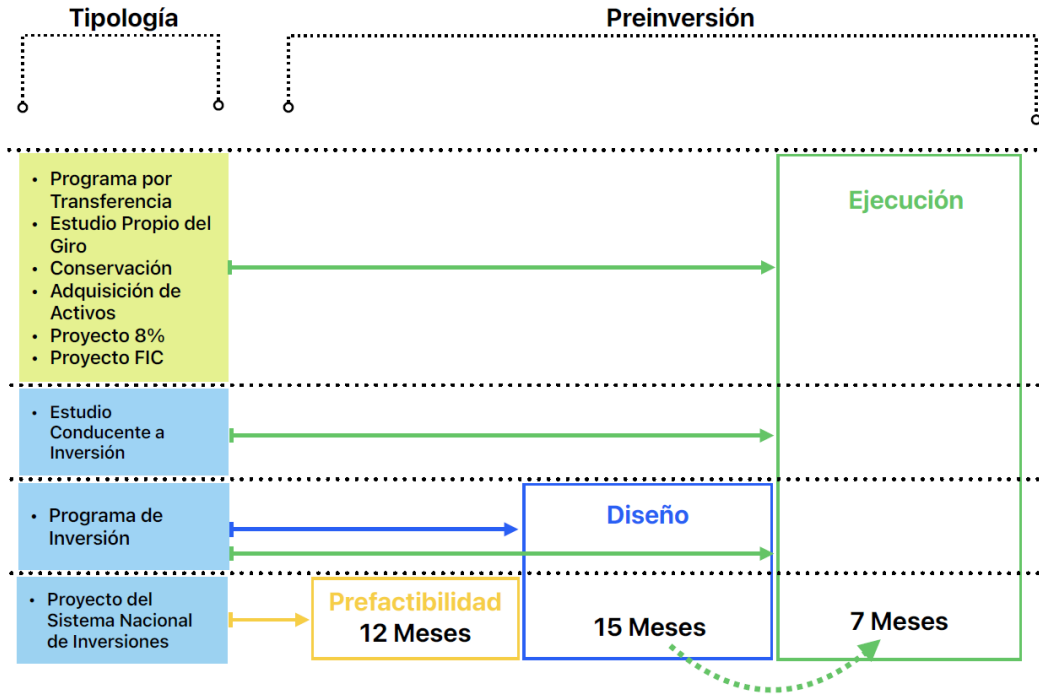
Tipología

Preinversión

- Programa por Transferencia
- Estudio Propio del Giro
- Conservación
- Adquisición de Activos
- Proyecto 8%
- Proyecto FIC

Ejecución

- Estudio Conducente a Inversión

- Programa de Inversión

Diseño

- Proyecto del Sistema Nacional de Inversiones

Prefactibilidad
12 Meses

15 Meses

7 Meses